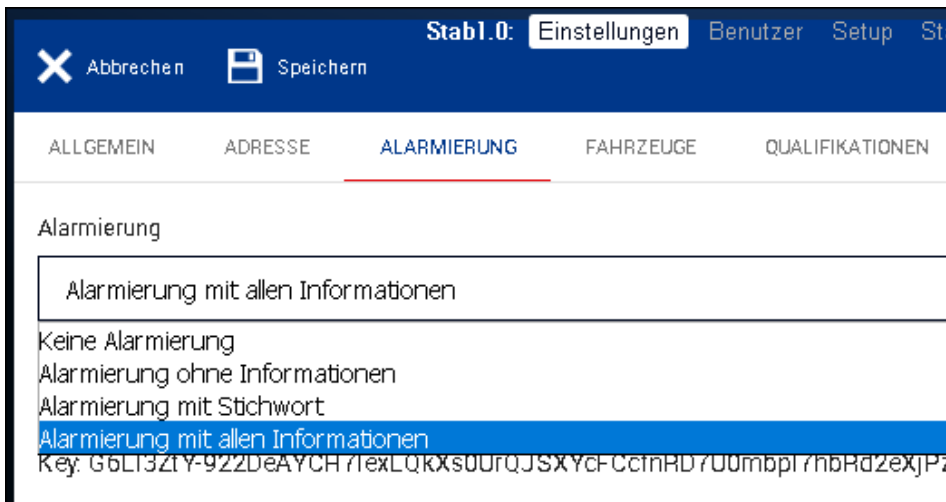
Stab1.0: Einstellungen Benutzer Setup St

Abbrechen Speichern

ALLGEMEIN ADRESSE ALARMIERUNG FAHRZEUGE QUALIFIKATIONEN

Alarmierung

Alarmierung mit allen Informationen

Keine Alarmierung
Alarmierung ohne Informationen
Alarmierung mit Stichwort
Alarmierung mit allen Informationen

Key: G6LI3ZtY-922DeAYCH7IexLQkXs0UrQJSXYcFCcfnRD7U0mbpI7hbRd2eXjP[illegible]